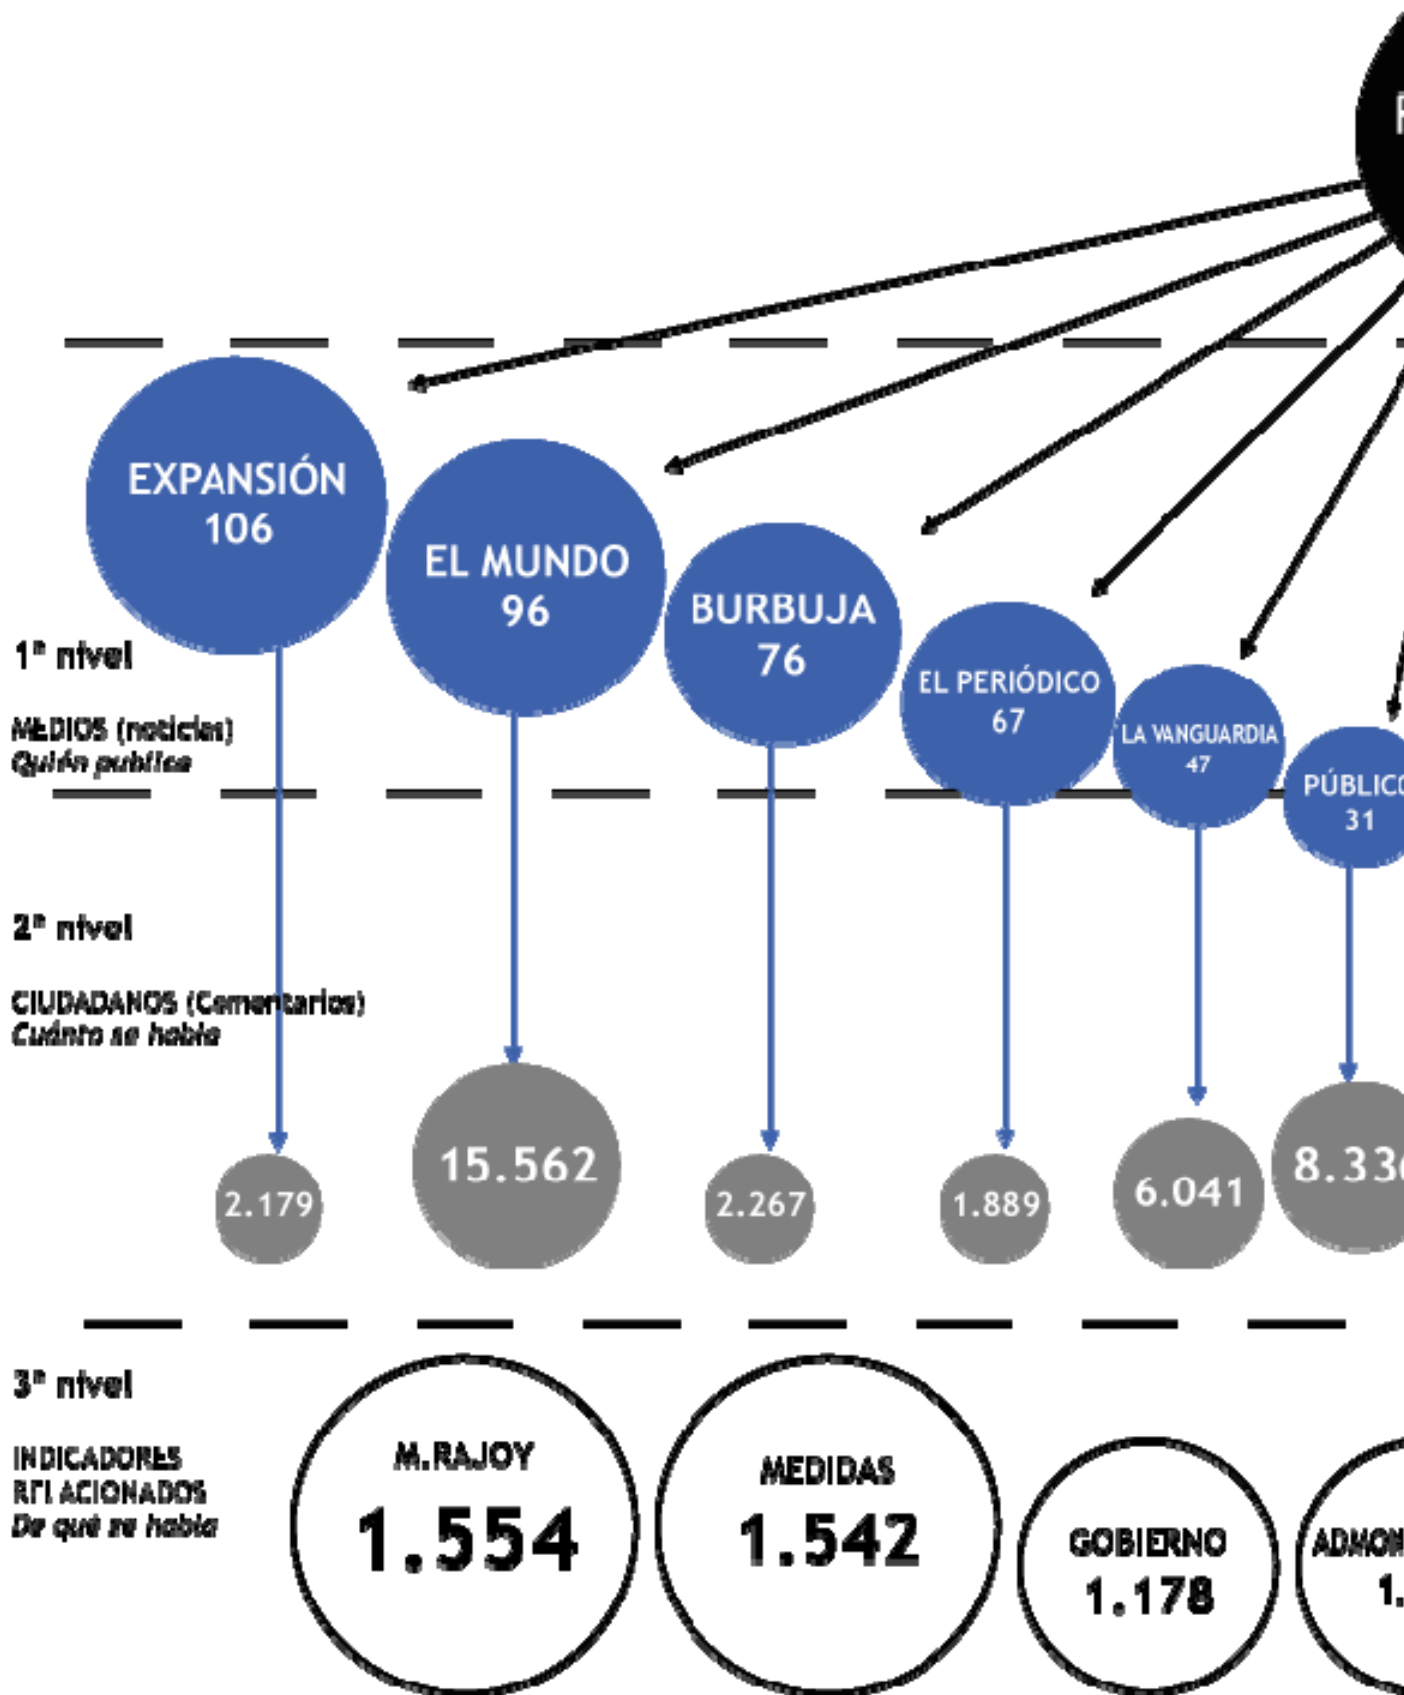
F

1º nivel

MEDIOS (noticias)
Quién publica

EXPANSIÓN
106

EL MUNDO
96

BURBUJA
76

EL PERIÓDICO
67

LA VANGUARDIA
47

PÚBLICO
31

2º nivel

CIUDADANOS (Comentarios)
Cuánto se habla

2.179

15.562

2.267

1.889

6.041

8.33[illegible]

3º nivel

INDICADORES RELACIONADOS
De qué se habla

M.RAJOY
1.554

MEDIDAS
1.542

GOBIERNO
1.178

ADMON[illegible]
1.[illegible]